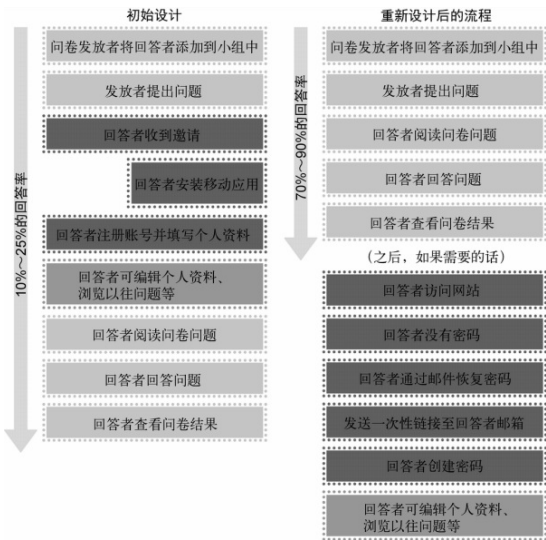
初始设计

问卷发放者将回答者添加到小组中

发放者提出问题

回答者收到邀请

回答者安装移动应用

回答者注册账号并填写个人资料

回答者可编辑个人资料、浏览以往问题等

回答者阅读问卷问题

回答者回答问题

回答者查看问卷结果

10%～25%的回答率

重新设计后的流程

问卷发放者将回答者添加到小组中

发放者提出问题

回答者阅读问卷问题

回答者回答问题

回答者查看问卷结果

70%～90%的回答率

（之后，如果需要的话）

回答者访问网站

回答者没有密码

回答者通过邮件恢复密码

发送一次性链接至回答者邮箱

回答者创建密码

回答者可编辑个人资料、浏览以往问题等